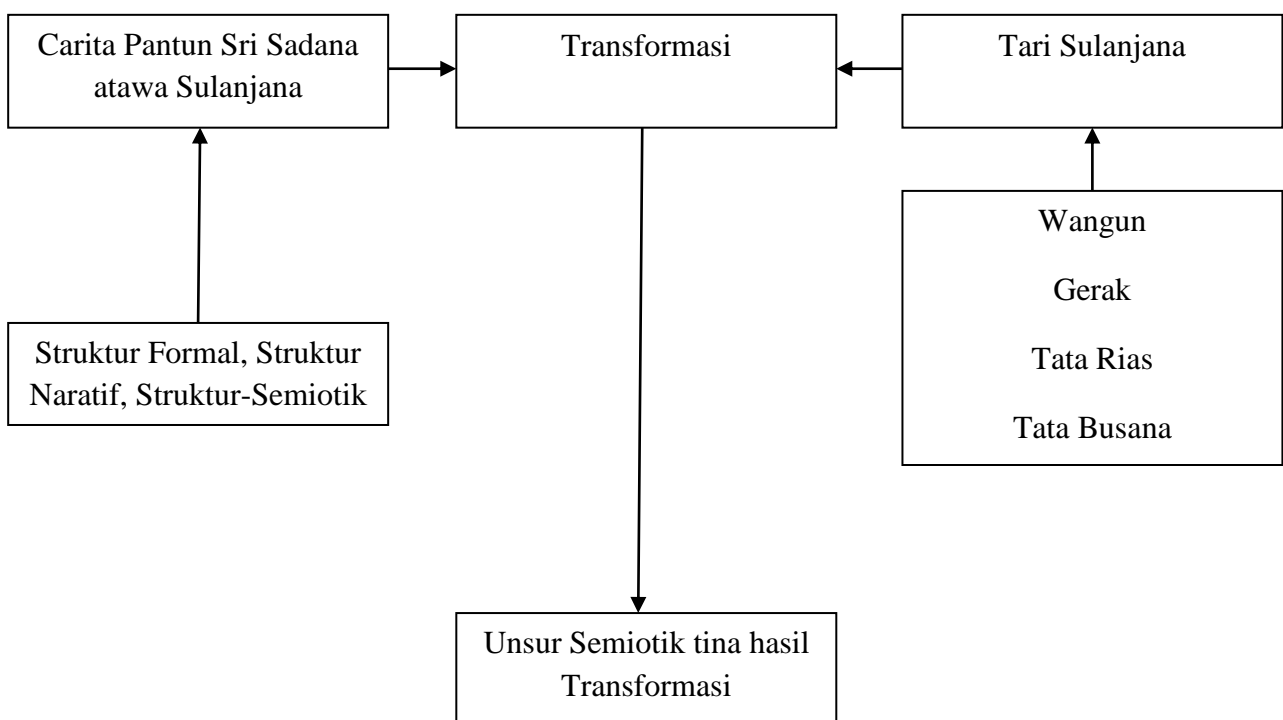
Carita Pantun Sri Sadana atawa Sulanjana

Transformasi

Tari Sulanjana

Struktur Formal, Struktur Naratif, Struktur-Semiotik

Wangun

Gerak

Tata Rias

Tata Busana

Unsur Semiotik tina hasil Transformasi